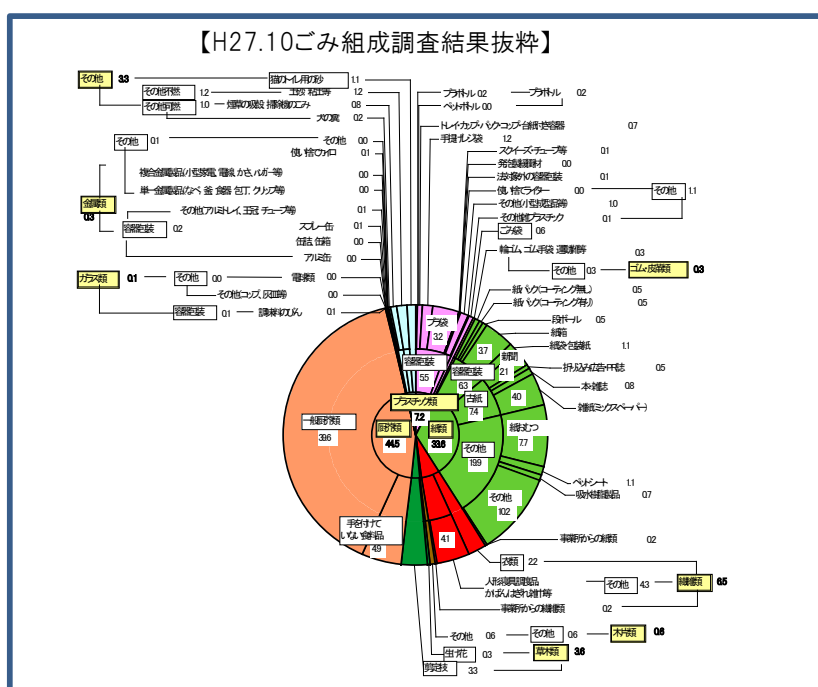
【H27.10ごみ組成調査結果抜粋】

その他 3.3
その他可燃 1.2
その他可燃 1.0
猫のトイレ用の砂 1.1
コーヒー粕・茶葉 1.2
畳屋の現場・掃除機のゴミ 0.8
犬の糞 0.2
プラボトル 0.2
プラボトル 0.2
ペットボトル 0.0
トレイ・カップ・パック・コップ・台紙・卵容器 0.7
手提げレジ袋 1.2
スクイーズ・チューブ等 0.1
発泡緩衝材 0.0
洗剤などの容器包装 0.1
使い捨てライター 0.0
その他 1.1
その他小型家電等 1.0
その他製品プラスチック 0.1
ゴム類 0.6
輪ゴム・ゴム手袋・運動靴等 0.3
その他 0.3
ゴム・皮革類 0.3
紙パック(コーティング無し) 0.5
紙パック(コーティング有り) 0.5
段ボール 0.5
紙箱
紙袋・包装紙 1.1
新聞
折込広告・古雑誌 0.5
本・雑誌 0.8
雑紙(ミックスペーパー)
その他 0.1
使い捨てカイロ 0.1
その他 0.0
複合金属製品(小型家電・電線・かさ・ハンガー等) 0.0
単一金属製品(なべ・釜・食器・包丁・クリップ等) 0.0
金属類 0.3
その他アルミトレイ、王冠・チューブ等 0.1
容器包装 0.2
スプレー缶 0.1
缶詰・缶箱 0.1
アルミ缶 0.0
ガラス類 0.1
その他 0.0
電球類 0.0
その他コップ、灰皿等 0.0
容器包装 0.1
調味料のびん 0.1
プラ袋 3.2
容器包装 5.5
3.7
2.1
4.0
7.4
6.3
容器包装
古紙
紙おむつ 7.7
一般厨芥類 39.6
厨芥類 44.5
プラスチック類 7.2
紙類 33.6
その他 19.9
ペットシート 1.1
吸水性樹脂製品 0.7
その他 10.2
事務所からの紙類 0.2
手を付けていない食料品 4.9
4.1
衣類 2.2
その他 4.3
繊維類 6.5
人形・寝具・調度品・かばん・ぬいぐるみ等 0.2
事務所からの繊維類
その他 0.6
その他 0.6
木片類 0.6
生け花 0.3
草木類 3.6
剪定枝 3.3